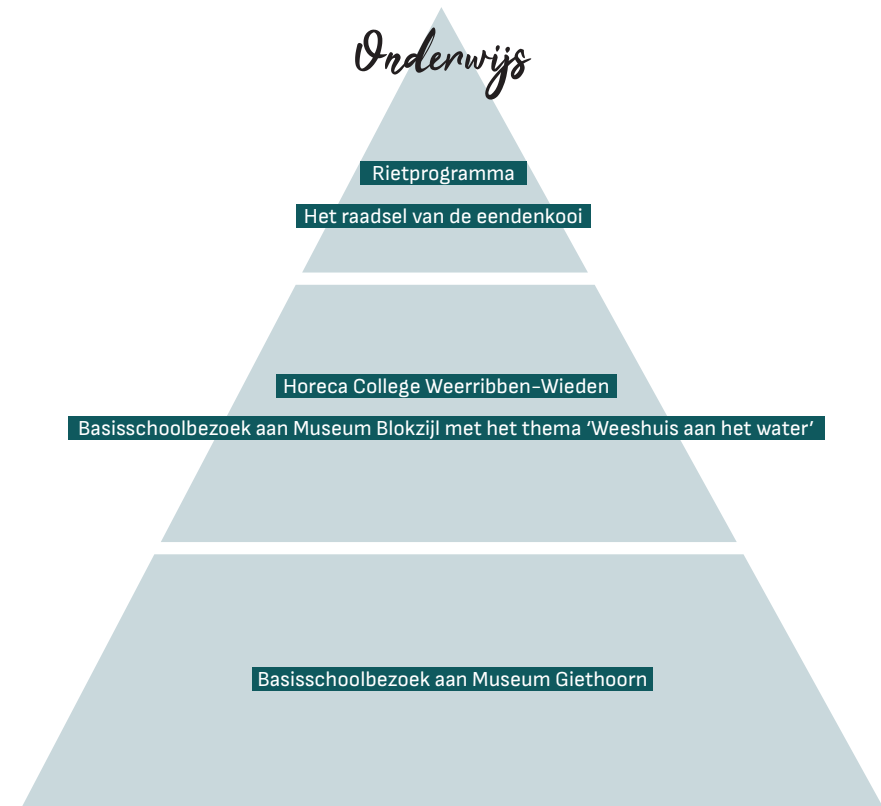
Onderwijs

Rietprogramma

Het raadsel van de eendenkooi

Horeca College Weerribben-Wieden

Basisschoolbezoek aan Museum Blokzijl met het thema ‘Weeshuis aan het water’

Basisschoolbezoek aan Museum Giethoorn